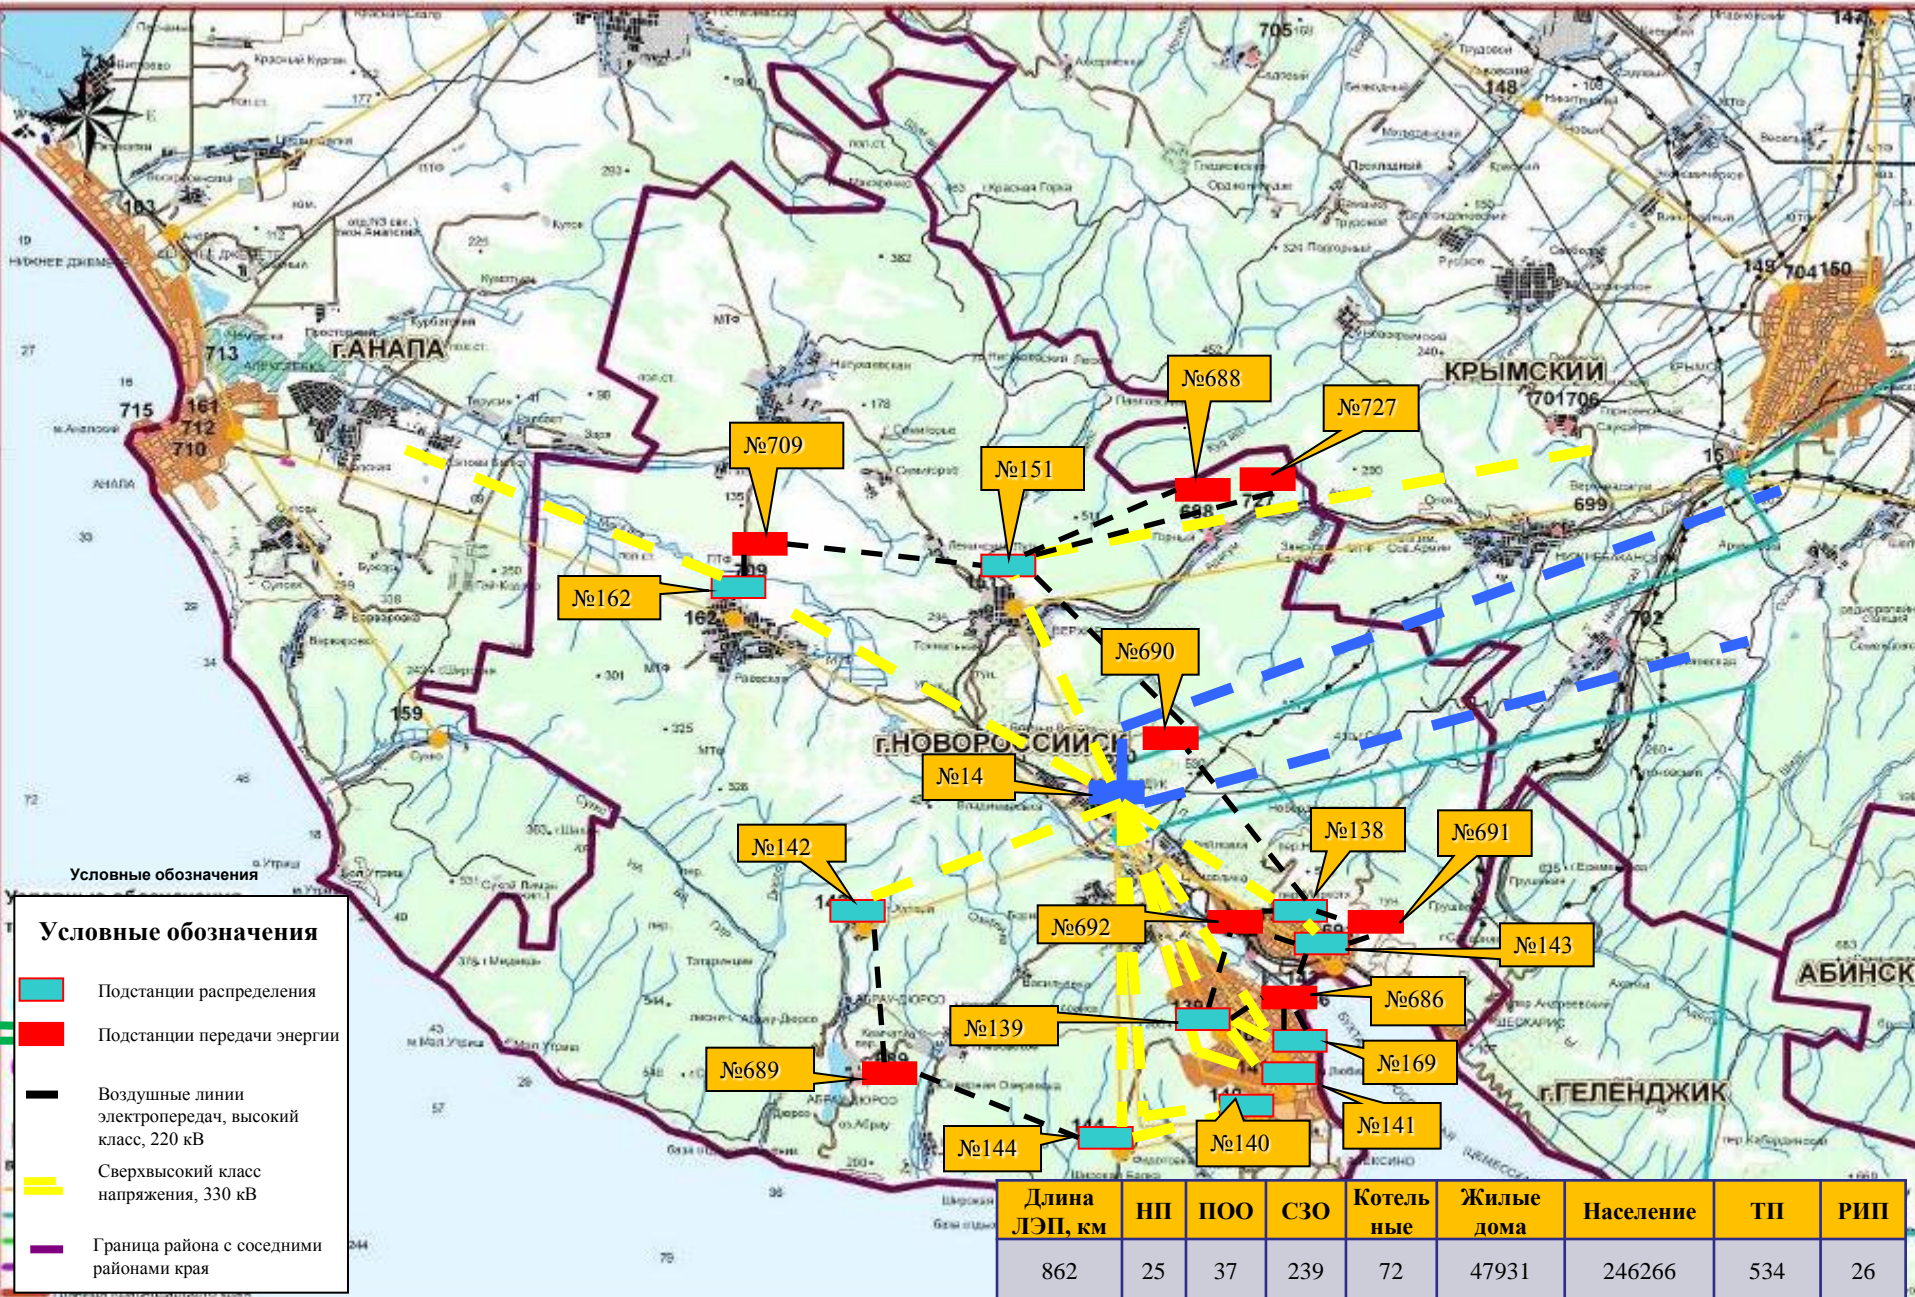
г.АНАПА

КРЫМСКИЙ

г.НОВОРОССИЙСК

АБИНСК

г.ГЕЛЕНДЖИК

№688

№727

№709

№151

№162

№690

№14

№142

№138

№691

№692

№143

№686

№139

№169

№689

№141

№144

№140

705

148

147

103

713

715

161

712

710

149

704

150

701

706

699

162

159

702

Условные обозначения

Условные обозначения

Подстанции распределения

Подстанции передачи энергии

Воздушные линии электропередач, высокий класс, 220 кВ

Сверхвысокий класс напряжения, 330 кВ

Граница района с соседними районами края

| Длина ЛЭП, км | НП | ПОО | СЗО | Котельные | Жилые дома | Население | ТП | РИП |
|---|---|---|---|---|---|---|---|---|
| 862 | 25 | 37 | 239 | 72 | 47931 | 246266 | 534 | 26 |